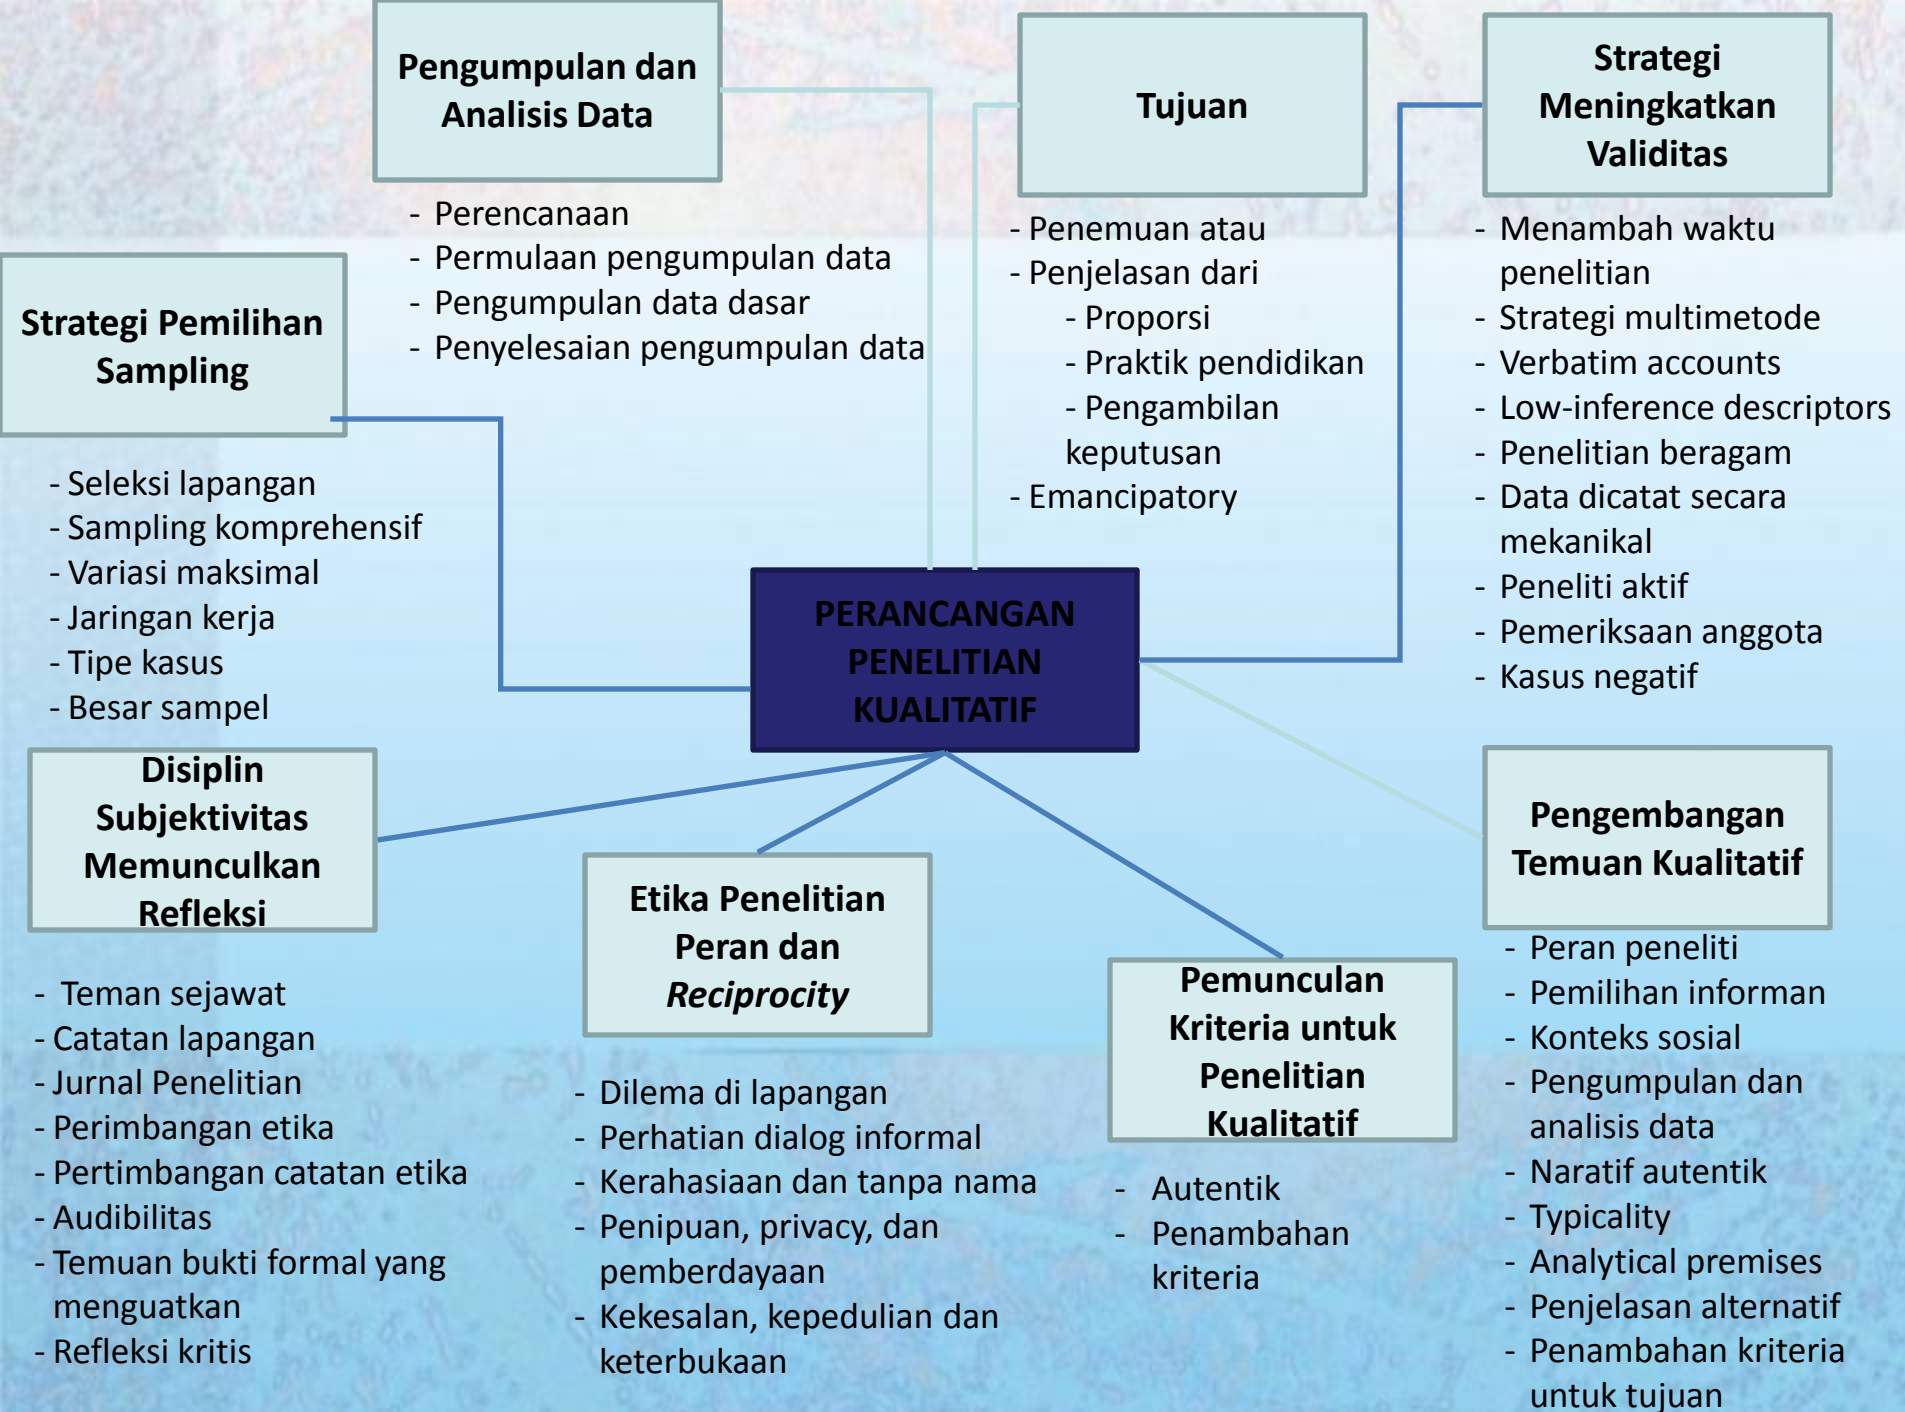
Pengumpulan dan Analisis Data

- Perencanaan
- Permulaan pengumpulan data
- Pengumpulan data dasar
- Penyelesaian pengumpulan data

Tujuan

- Penemuan atau
- Penjelasan dari
- Proporsi
- Praktik pendidikan
- Pengambilan keputusan
- Emancipatory

Strategi Meningkatkan Validitas

- Menambah waktu penelitian
- Strategi multimetode
- Verbatim accounts
- Low-inference descriptors
- Penelitian beragam
- Data dicatat secara mekanikal
- Peneliti aktif
- Pemeriksaan anggota
- Kasus negatif

Strategi Pemilihan Sampling

- Seleksi lapangan
- Sampling komprehensif
- Variasi maksimal
- Jaringan kerja
- Tipe kasus
- Besar sampel

PERANCANGAN PENELITIAN KUALITATIF

Disiplin Subjektivitas Memunculkan Refleksi

- Teman sejawat
- Catatan lapangan
- Jurnal Penelitian
- Perimbangan etika
- Pertimbangan catatan etika
- Audibilitas
- Temuan bukti formal yang menguatkan
- Refleksi kritis

Etika Penelitian Peran dan *Reciprocity*

- Dilema di lapangan
- Perhatian dialog informal
- Kerahasiaan dan tanpa nama
- Penipuan, privacy, dan pemberdayaan
- Kekesalan, kepedulian dan keterbukaan

Pemunculan Kriteria untuk Penelitian Kualitatif

- Autentik
- Penambahan kriteria

Pengembangan Temuan Kualitatif

- Peran peneliti
- Pemilihan informan
- Konteks sosial
- Pengumpulan dan analisis data
- Naratif autentik
- Typicality
- Analytical premises
- Penjelasan alternatif
- Penambahan kriteria untuk tujuan